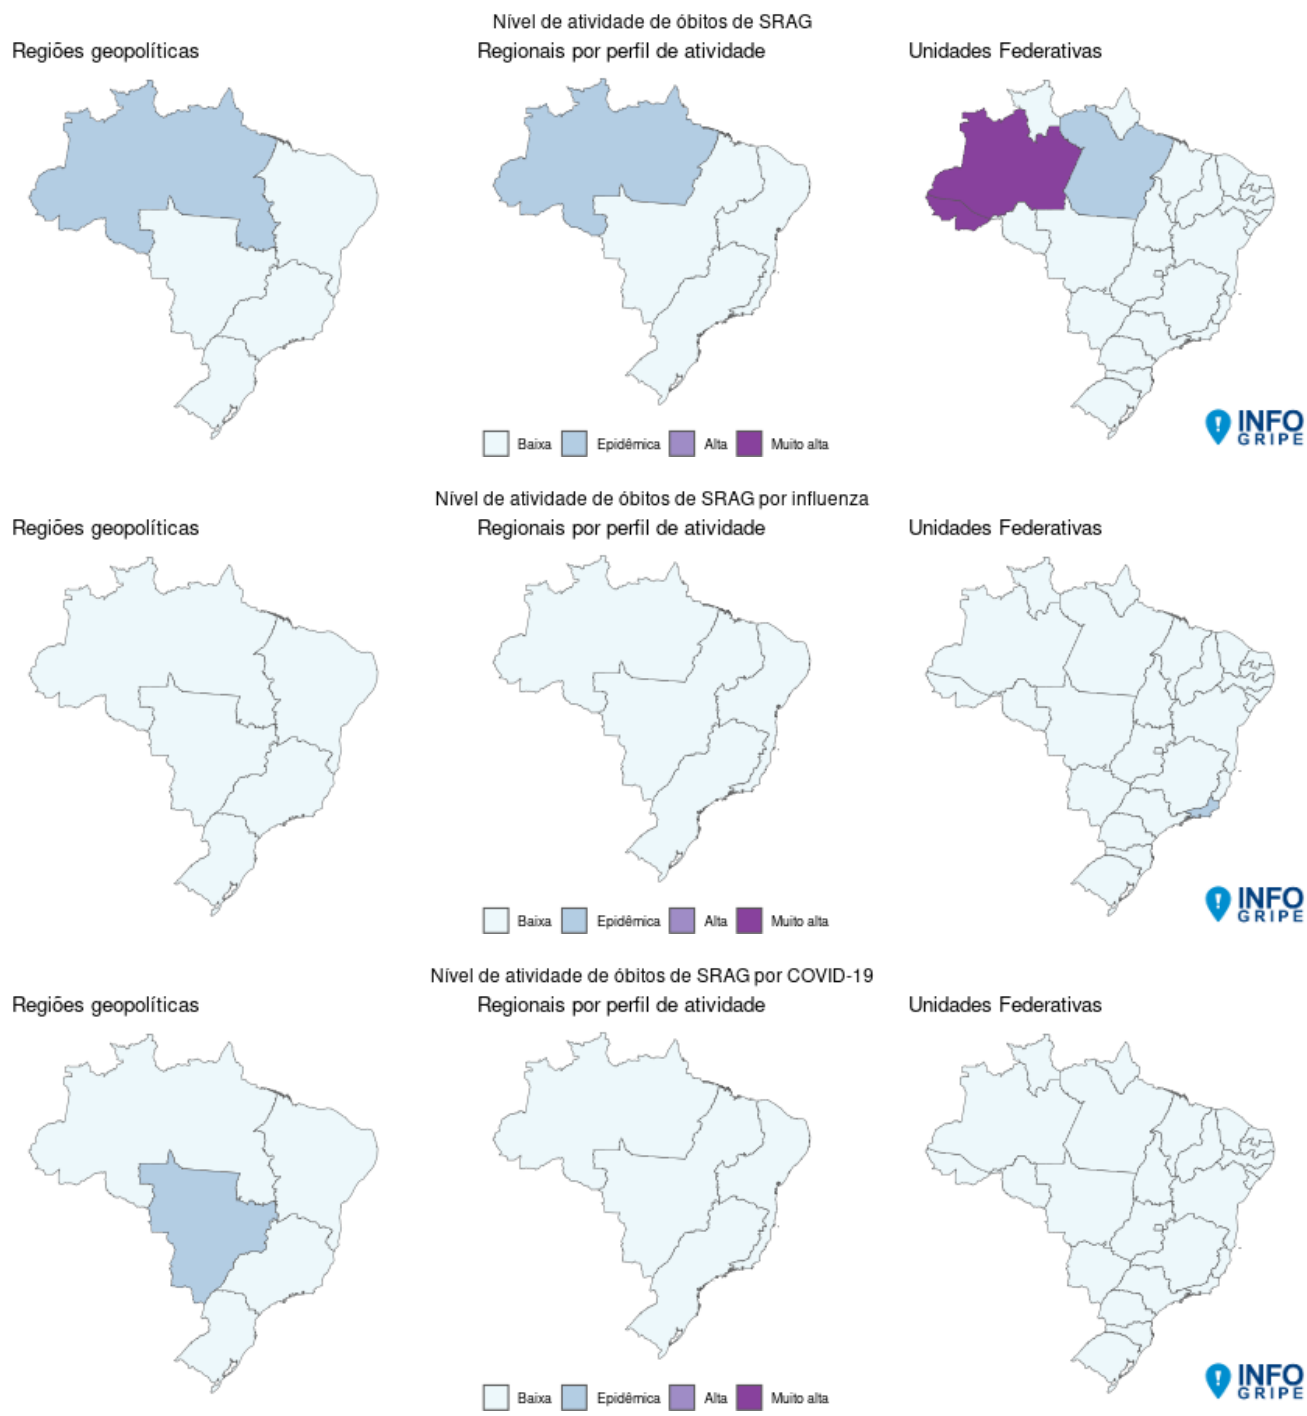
Nível de atividade de óbitos de SRAG

Regiões geopolíticas

Regionais por perfil de atividade

Unidades Federativas

Baixa Epidêmica Alta Muito alta

INFO GRIPE

Nível de atividade de óbitos de SRAG por influenza

Regiões geopolíticas

Regionais por perfil de atividade

Unidades Federativas

Baixa Epidêmica Alta Muito alta

INFO GRIPE

Nível de atividade de óbitos de SRAG por COVID-19

Regiões geopolíticas

Regionais por perfil de atividade

Unidades Federativas

Baixa Epidêmica Alta Muito alta

INFO GRIPE